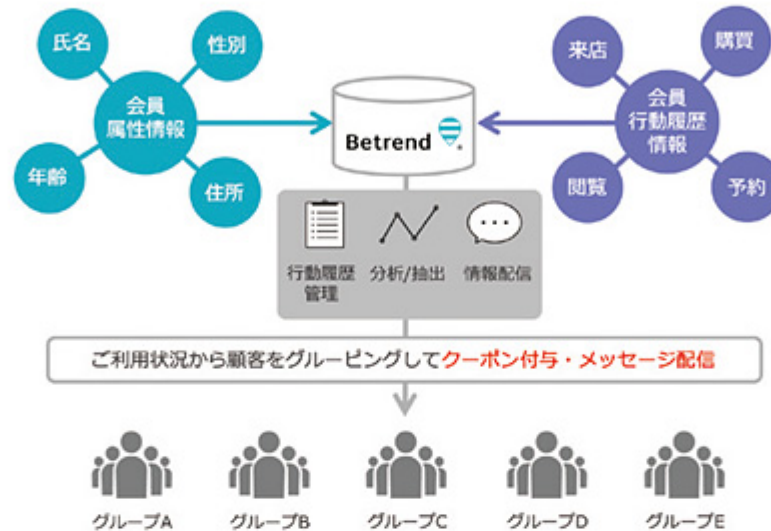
氏名

性別

会員
属性情報

年齢

住所

Betrend

来店

購買

会員
行動履歴
情報

閲覧

予約

行動履歴
管理

分析/抽出

情報配信

ご利用状況から顧客をグルーピングしてクーポン付与・メッセージ配信

グループA

グループB

グループC

グループD

グループE